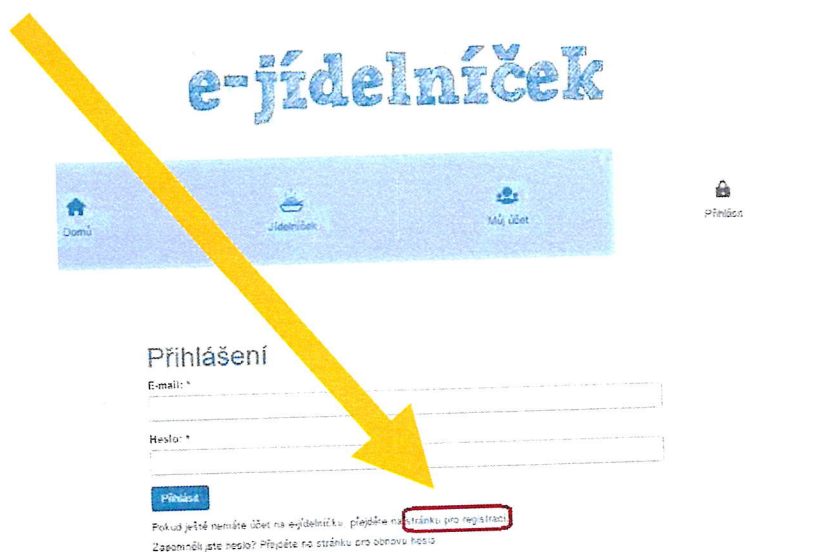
e-jídelníček

Domů

Jídelníček

Můj účet

Přihlásit

Přihlášení

E-mail: *

Heslo: *

Přihlásit

Pokud ještě nemáte účet na e-jídelníčku, přejděte na stránku pro registraci

Zapomněli jste heslo? Přejděte na stránku pro obnovu hesla